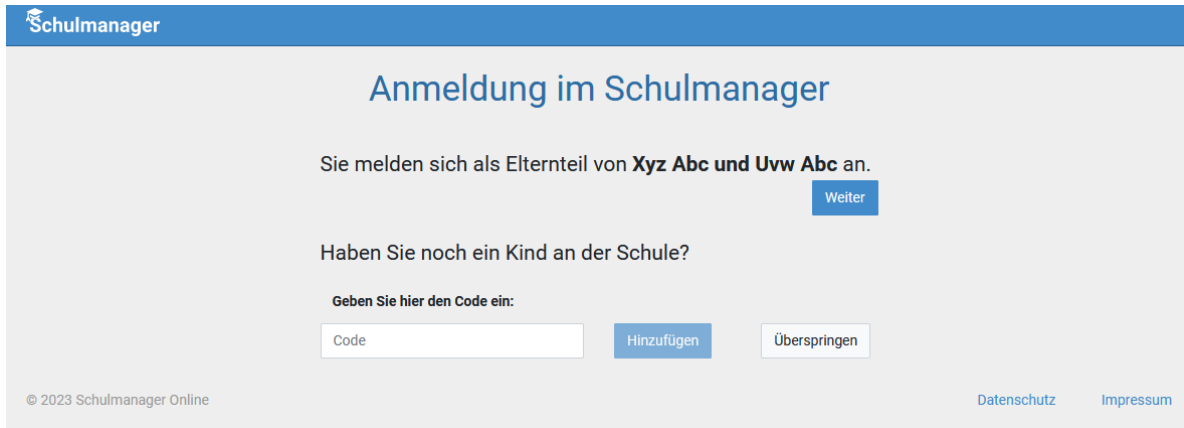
Schulmanager

Anmeldung im Schulmanager

Sie melden sich als Elternteil von **Xyz Abc und Uvw Abc** an.

Weiter

Haben Sie noch ein Kind an der Schule?

**Geben Sie hier den Code ein:**

Code

Hinzufügen

Überspringen

© 2023 Schulmanager Online

Datenschutz

Impressum